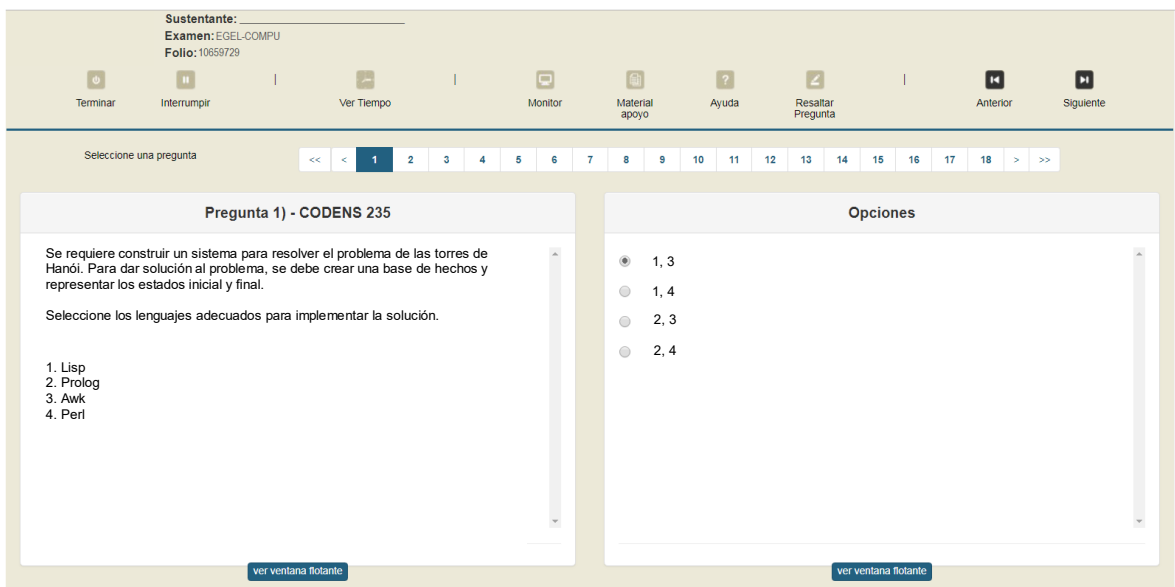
Sustentante: ___________________________
Examen: EGEL-COMPU
Folio: 10659729

Terminar
Interrumpir
|
Ver Tiempo
|
Monitor
Material apoyo
Ayuda
Resaltar Pregunta
|
Anterior
Siguiente

Seleccione una pregunta

| << | < | 1 | 2 | 3 | 4 | 5 | 6 | 7 | 8 | 9 | 10 | 11 | 12 | 13 | 14 | 15 | 16 | 17 | 18 | > | >> |
|---|---|---|---|---|---|---|---|---|---|---|---|---|---|---|---|---|---|---|---|---|---|

Pregunta 1) - CODENS 235

Se requiere construir un sistema para resolver el problema de las torres de Hanói. Para dar solución al problema, se debe crear una base de hechos y representar los estados inicial y final.

Seleccione los lenguajes adecuados para implementar la solución.

1. Lisp
2. Prolog
3. Awk
4. Perl

ver ventana flotante

Opciones

1, 3
1, 4
2, 3
2, 4

ver ventana flotante